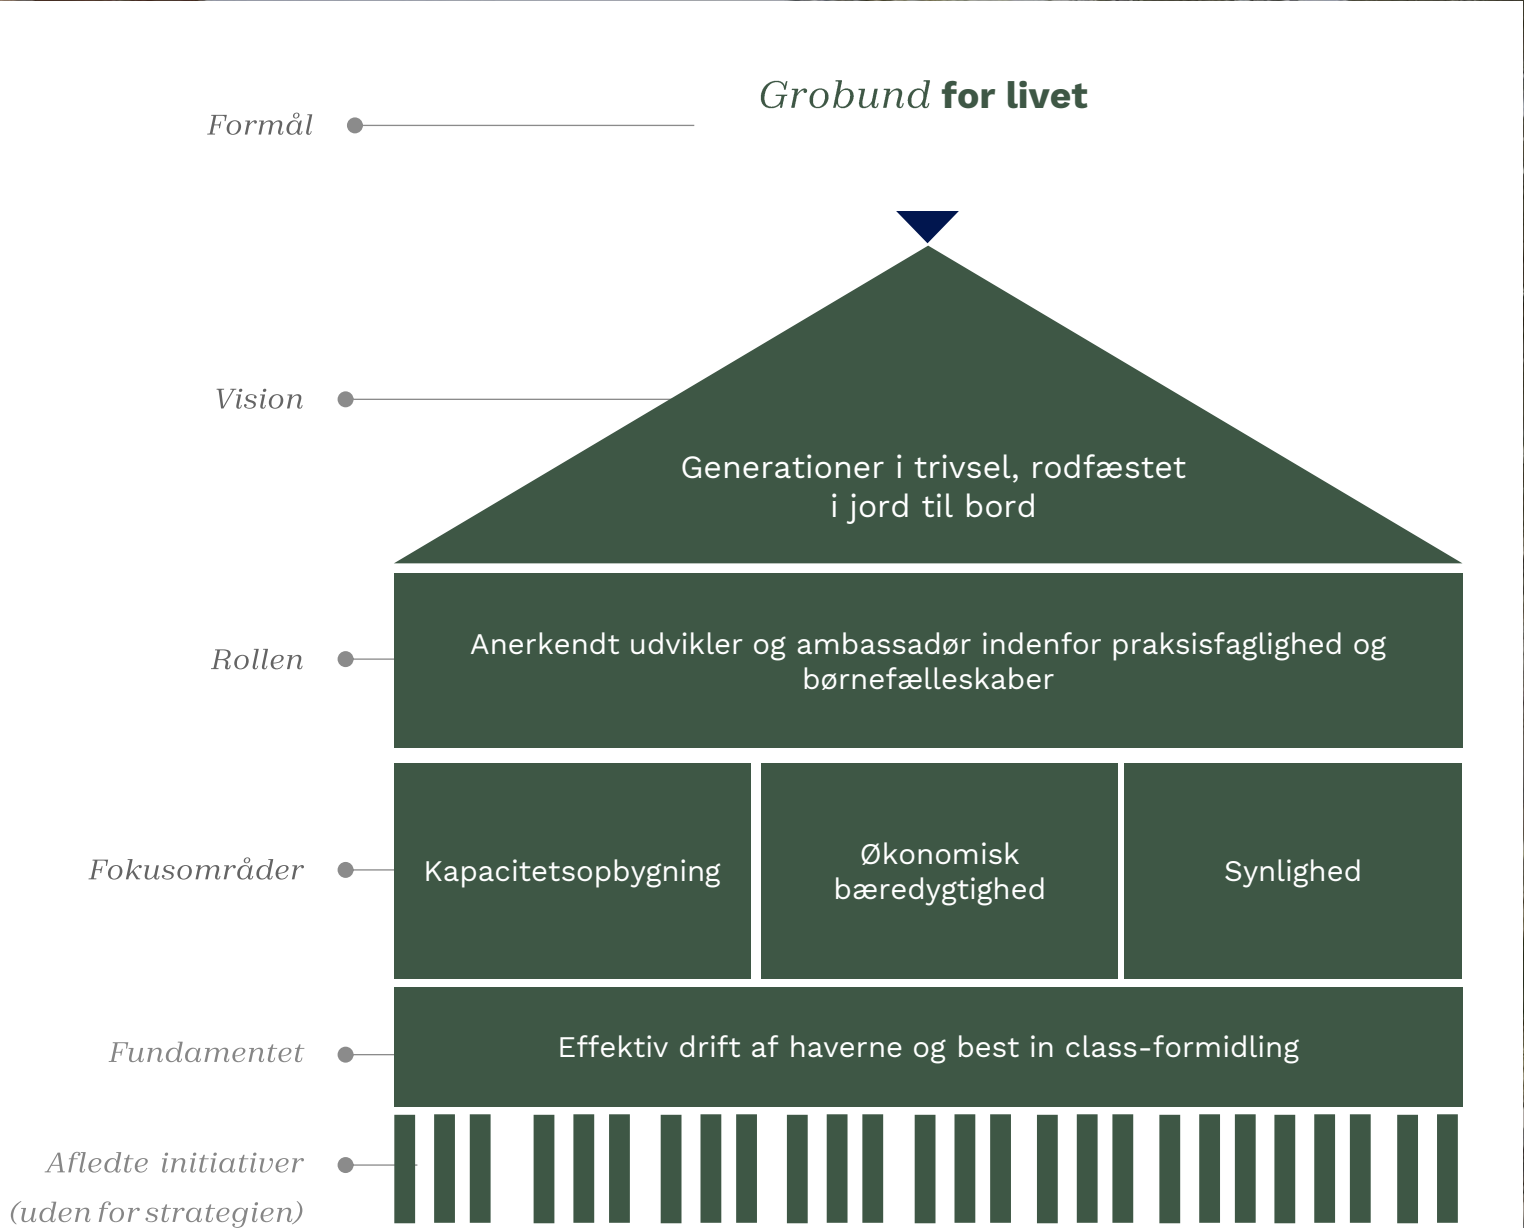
Formål

Grobund **for livet**

Vision

Generationer i trivsel, rodfæstet i jord til bord

Rollen

Anerkendt udvikler og ambassadør indenfor praksisfaglighed og børnefælleskaber

Fokusområder

Kapacitetsopbygning

Økonomisk bæredygtighed

Synlighed

Fundamentet

Effektiv drift af haverne og best in class-formidling

Afledte initiativer (uden for strategien)